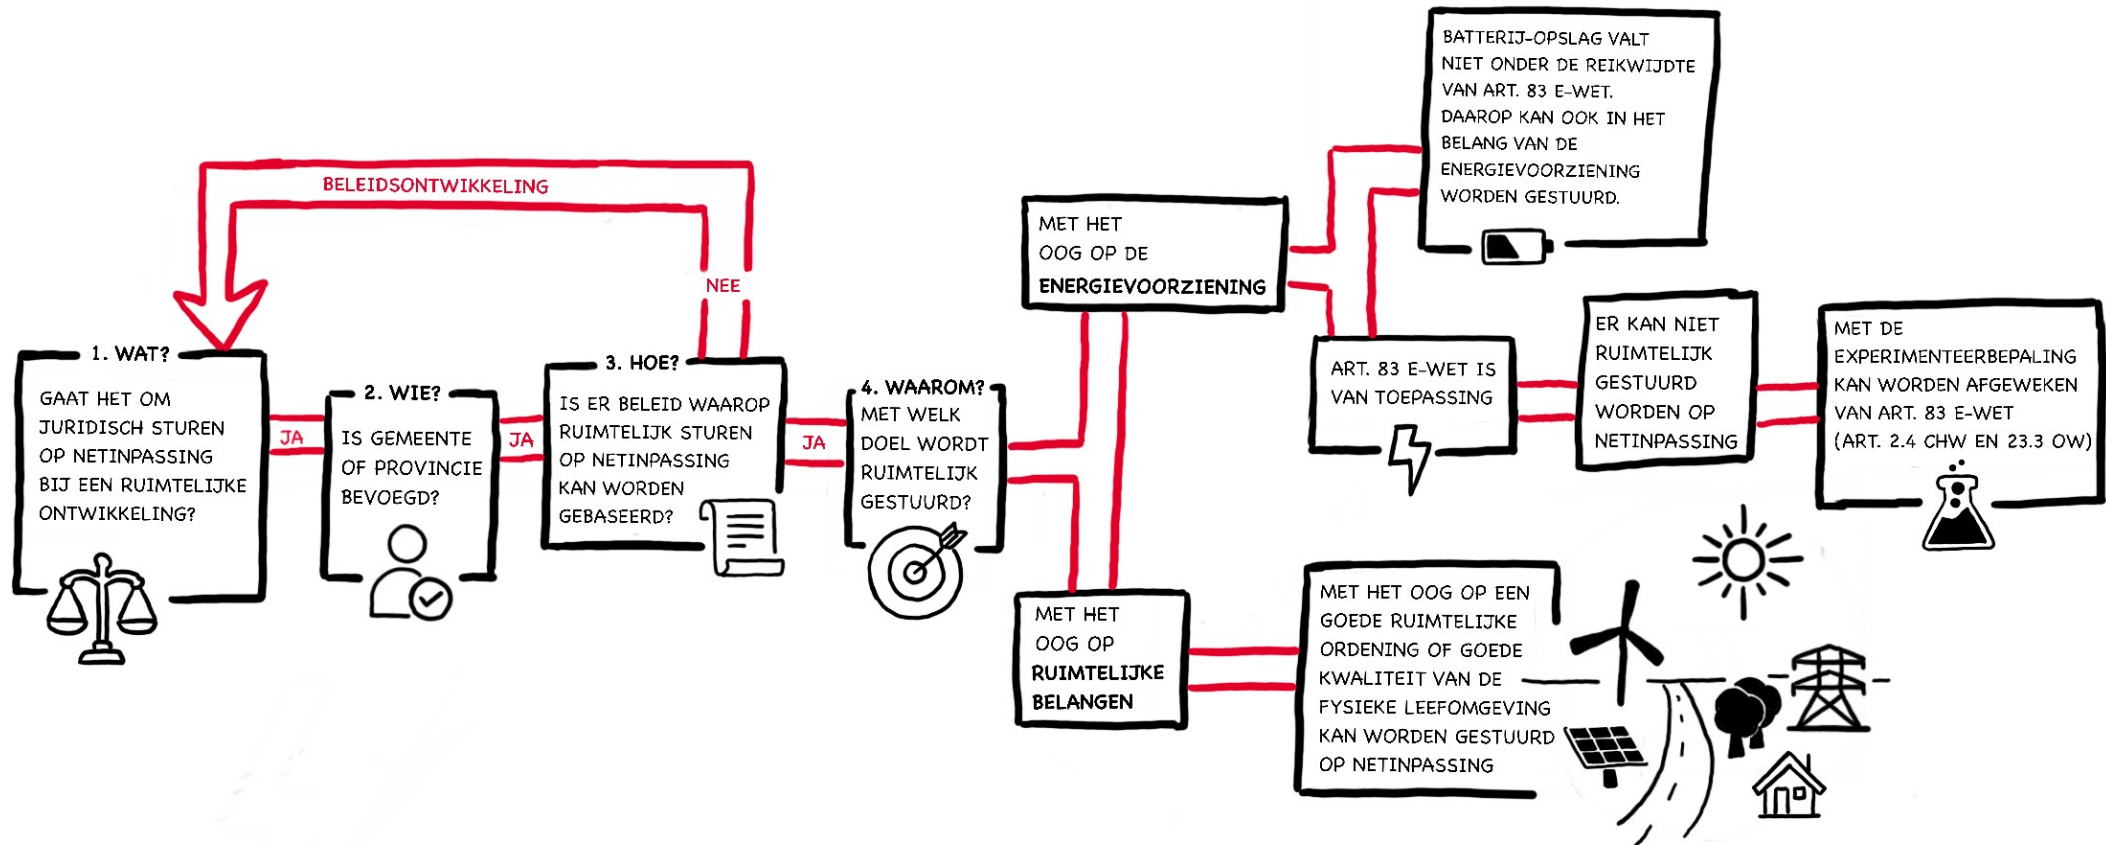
BELEIDSONTWIKKELING

NEE

1. WAT?
GAAT HET OM JURIDISCH STUREN OP NETINPASSING BIJ EEN RUIMTELIJKE ONTWIKKELING?

JA

2. WIE?
IS GEMEENTE OF PROVINCIE BEVOEGD?

JA

3. HOE?
IS ER BELEID WAAROP RUIMTELIJK STUREN OP NETINPASSING KAN WORDEN GEBASEERD?

JA

4. WAAROM?
MET WELK DOEL WORDT RUIMTELIJK GESTUURD?

MET HET OOG OP DE ENERGIEVOORZIENING

BATTERIJ-OPSLAG VALT NIET ONDER DE REIKWIJDTE VAN ART. 83 E-WET. DAAROP KAN OOK IN HET BELANG VAN DE ENERGIEVOORZIENING WORDEN GESTUURD.

ART. 83 E-WET IS VAN TOEPASSING

ER KAN NIET RUIMTELIJK GESTUURD WORDEN OP NETINPASSING

MET DE EXPERIMENTEERBEPALING KAN WORDEN AFGEWEKEN VAN ART. 83 E-WET (ART. 2.4 CHW EN 23.3 OW)

MET HET OOG OP RUIMTELIJKE BELANGEN

MET HET OOG OP EEN GOEDE RUIMTELIJKE ORDENING OF GOEDE KWALITEIT VAN DE FYSIEKE LEEFOMGEVING KAN WORDEN GESTUURD OP NETINPASSING